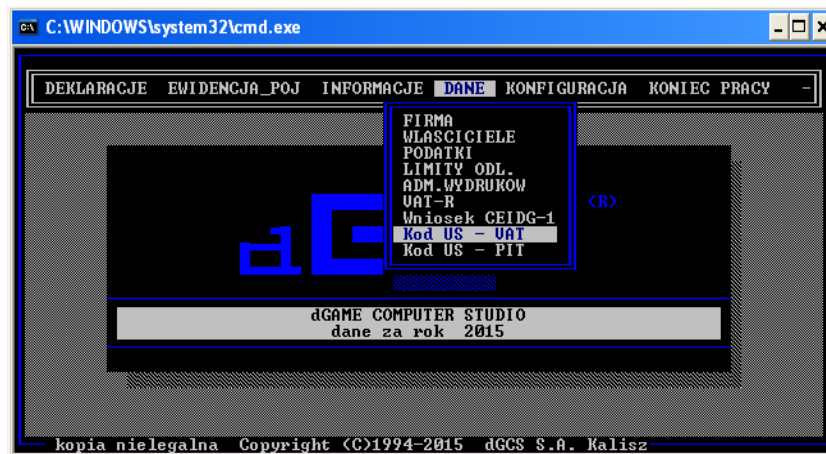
C:\WINDOWS\system32\cmd.exe

DEKLARACJE EWIDENCJA_POJ INFORMACJE DANE KONFIGURACJA KONIEC PRACY

FIRMA
WLASCICIELE
PODATKI
LIMITY ODL.
ADM.WYDRUKOW
VAT-R
Wniosek CEIDG-1
Kod US - VAT
Kod US - PIT

(R)

dGAME COMPUTER STUDIO
dane za rok 2015

kopia nielegalna Copyright (C)1994-2015 dGCS S.A. Kalisz